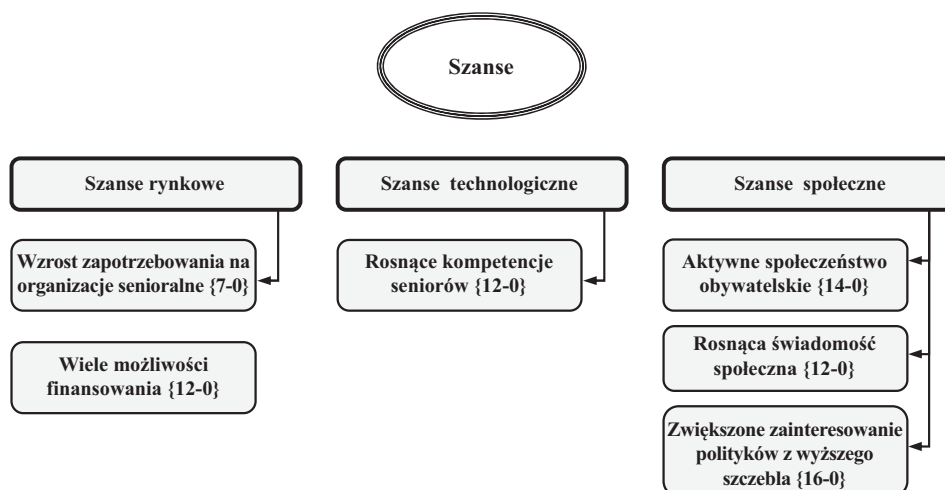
Szanse

Szanse rynkowe

Wzrost zapotrzebowania na organizacje senioralne {7-0}

Wiele możliwości finansowania {12-0}

Szanse technologiczne

Rosnące kompetencje seniorów {12-0}

Szanse społeczne

Aktywne społeczeństwo obywatelskie {14-0}

Rosnąca świadomość społeczna {12-0}

Zwiększone zainteresowanie polityków z wyższego szczebla {16-0}